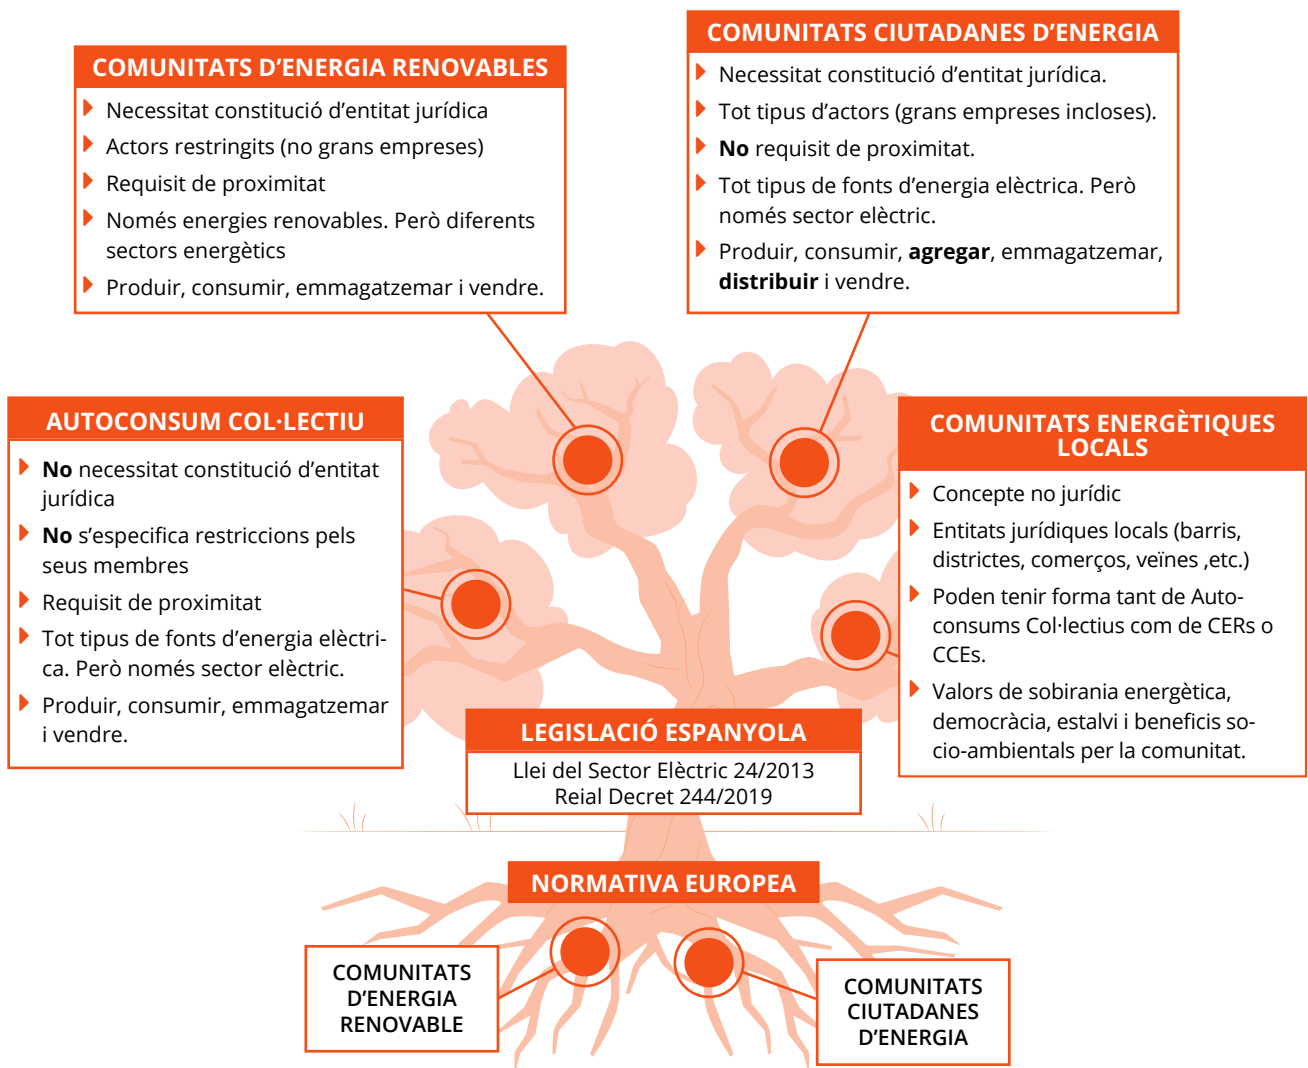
COMUNITATS D'ENERGIA RENOVABLES

Necessitat constitució d'entitat jurídica
Actors restringits (no grans empreses)
Requisit de proximitat
Només energies renovables. Però diferents sectors energètics
Produir, consumir, emmagatzemar i vendre.

COMUNITATS CIUTADANES D'ENERGIA

Necessitat constitució d'entitat jurídica.
Tot tipus d'actors (grans empreses incloses).
No requisit de proximitat.
Tot tipus de fonts d'energia elèctrica. Però només sector elèctric.
Produir, consumir, agregar, emmagatzemar, distribuir i vendre.

AUTOCONSUM COL·LECTIU

No necessitat constitució d'entitat jurídica
No s'especifica restriccions pels seus membres
Requisit de proximitat
Tot tipus de fonts d'energia elèctrica. Però només sector elèctric.
Produir, consumir, emmagatzemar i vendre.

COMUNITATS ENERGÈTIQUES LOCALS

Concepte no jurídic
Entitats jurídiques locals (barris, districtes, comerços, veïnes ,etc.)
Poden tenir forma tant de Autoconsums Col·lectius com de CERs o CCEs.
Valors de sobirania energètica, democràcia, estalvi i beneficis socio-ambientals per la comunitat.

LEGISLACIÓ ESPANYOLA
Llei del Sector Elèctric 24/2013
Reial Decret 244/2019

NORMATIVA EUROPEA

COMUNITATS D'ENERGIA RENOVABLE

COMUNITATS CIUTADANES D'ENERGIA